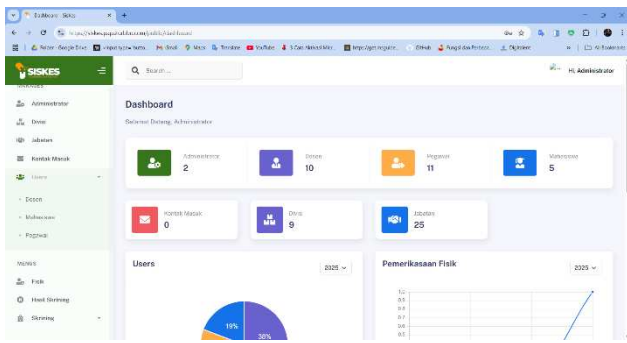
Dashboard · Siskes
https://siskes.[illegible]/public/dashboard

SISKES
Search...
Hi, Administrator

Administrator
Divisi
Jabatan
Kontak Masuk
Users
- Dosen
- Mahasiswa
- Pegawai

Fisik
Hasil Skrining
Skrining

Dashboard
Selamat Datang, Administrator

Administrator
2

Dosen
10

Pegawai
11

Mahasiswa
5

Kontak Masuk
0

Divisi
9

Jabatan
25

Users
2025

19%
38%

Pemeriksaan Fisik
2025